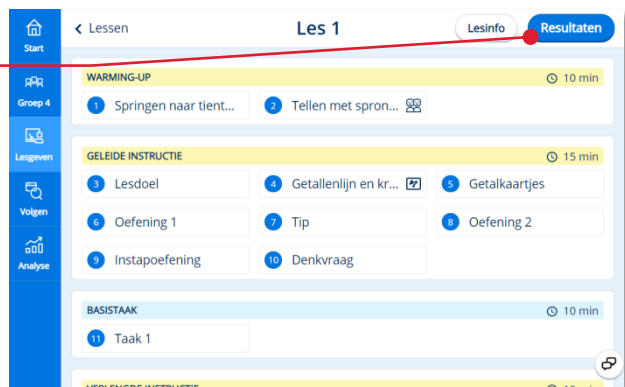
Start

Groep 4

Lesgeven

Volgen

Analyse

< Lessen

Les 1

Lesinfo

Resultaten

WARMING-UP

10 min

1 Springen naar tient...

2 Tellen met spron...

GELEIDE INSTRUCTIE

15 min

3 Lesdoel

4 Getallenlijn en kr...

5 Getalkaartjes

6 Oefening 1

7 Tip

8 Oefening 2

9 Instapoefening

10 Denkvraag

BASISTAAK

10 min

11 Taak 1

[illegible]